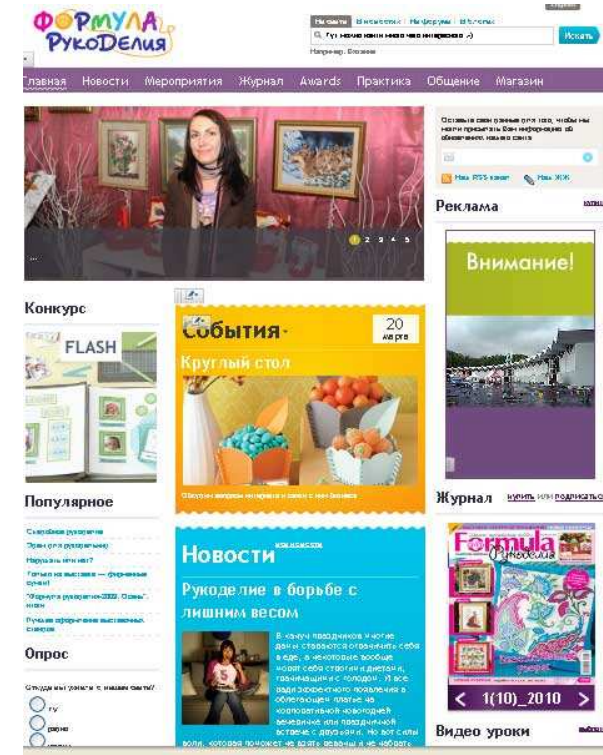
ФОРМУЛА РУКОДЕЛИЯ

Найти | На сайте | На форуме | В блогах

Тут можно найти много интересного ;-)

Искать

Например, Вязание

Главная Новости Мероприятия Журнал Awards Практика Общение Магазин

Оставьте свои данные для того, чтобы мы могли присылать Вам информацию об обновлениях нашего сайта

Наш RSS канал Наш ЖЖ

1 2 3 4 5

Реклама

Конкурс

FLASH

События

20 марта

Круглый стол

Внимание!

Популярное

Журнал купить или подписаться

Новости

Рукоделие в борьбе с лишним весом

Опрос

Formula Рукоделия

1(10)_2010

Видео уроки

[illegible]